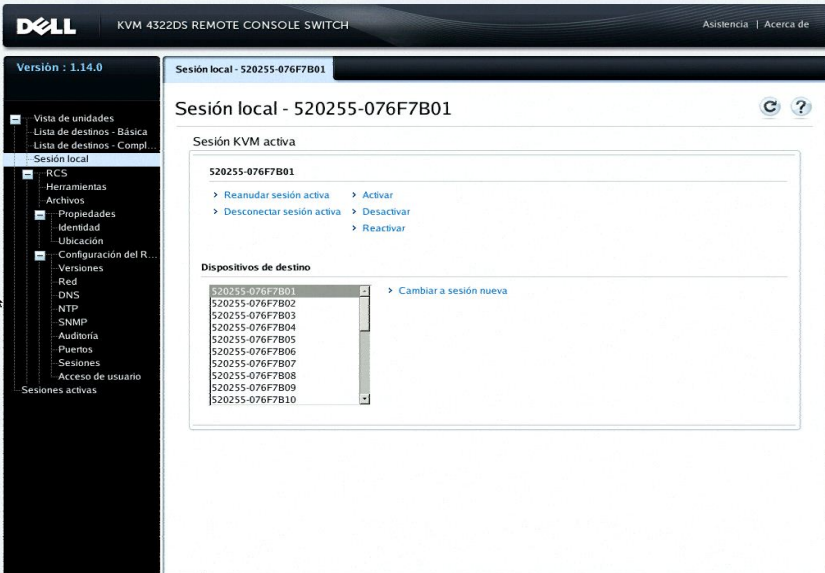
DELL KVM 4322DS REMOTE CONSOLE SWITCH

Asistencia | Acerca de

Versión : 1.14.0

Vista de unidades
Lista de destinos - Básica
Lista de destinos - Compl...
Sesión local
RCS
Herramientas
Archivos
Propiedades
Identidad
Ubicación
Configuración del R...
Versiones
Red
DNS
NTP
SNMP
Auditoría
Puertos
Sesiones
Acceso de usuario
Sesiones activas

Sesión local - 520255-076F7B01

Sesión local - 520255-076F7B01

Sesión KVM activa

520255-076F7B01

› Reanudar sesión activa
› Desconectar sesión activa
› Activar
› Desactivar
› Reactivar

Dispositivos de destino

520255-076F7B01
520255-076F7B02
520255-076F7B03
520255-076F7B04
520255-076F7B05
520255-076F7B06
520255-076F7B07
520255-076F7B08
520255-076F7B09
520255-076F7B10

› Cambiar a sesión nueva